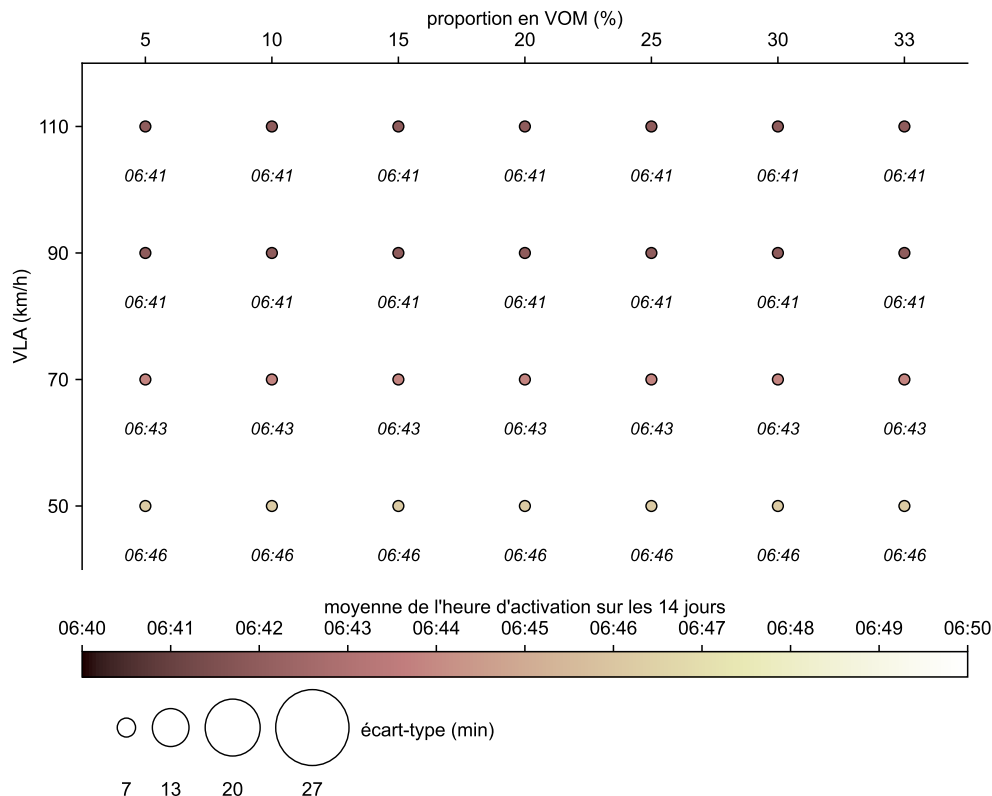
proportion en VOM (%)

5 10 15 20 25 30 33

VLA (km/h)

110
06:41 06:41 06:41 06:41 06:41 06:41 06:41

90
06:41 06:41 06:41 06:41 06:41 06:41 06:41

70
06:43 06:43 06:43 06:43 06:43 06:43 06:43

50
06:46 06:46 06:46 06:46 06:46 06:46 06:46

moyenne de l'heure d'activation sur les 14 jours

06:40 06:41 06:42 06:43 06:44 06:45 06:46 06:47 06:48 06:49 06:50

écart-type (min)

7 13 20 27